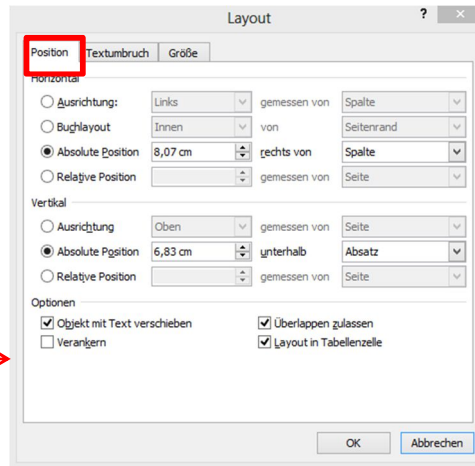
Layout

?

Position Textumbruch Größe

Horizontal

Ausrichtung: Links gemessen von Spalte

Buchlayout Innen von Seitenrand

Absolute Position 8,07 cm rechts von Spalte

Relative Position gemessen von Seite

Vertikal

Ausrichtung Oben gemessen von Seite

Absolute Position 6,83 cm unterhalb Absatz

Relative Position gemessen von Seite

Optionen

Objekt mit Text verschieben

Überlappen zulassen

Verankern

Layout in Tabellenzelle

OK

Abbrechen